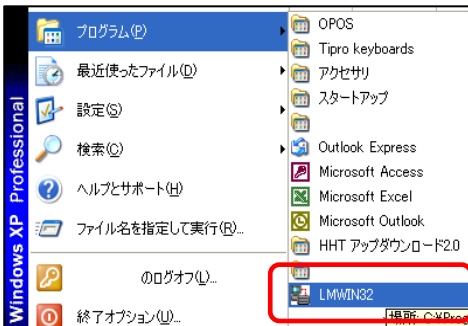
Windows XP Professional

プログラム(P)
最近使ったファイル(D)
設定(S)
検索(C)
ヘルプとサポート(H)
ファイル名を指定して実行(R)...
のログオフ(L)...
終了オプション(U)...

OPOS
Tipro keyboards
アクセサリ
スタートアップ
Outlook Express
Microsoft Access
Microsoft Excel
Microsoft Outlook
HHT アップダウンロード2.0
LMWIN32
場所: C:¥Prog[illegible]